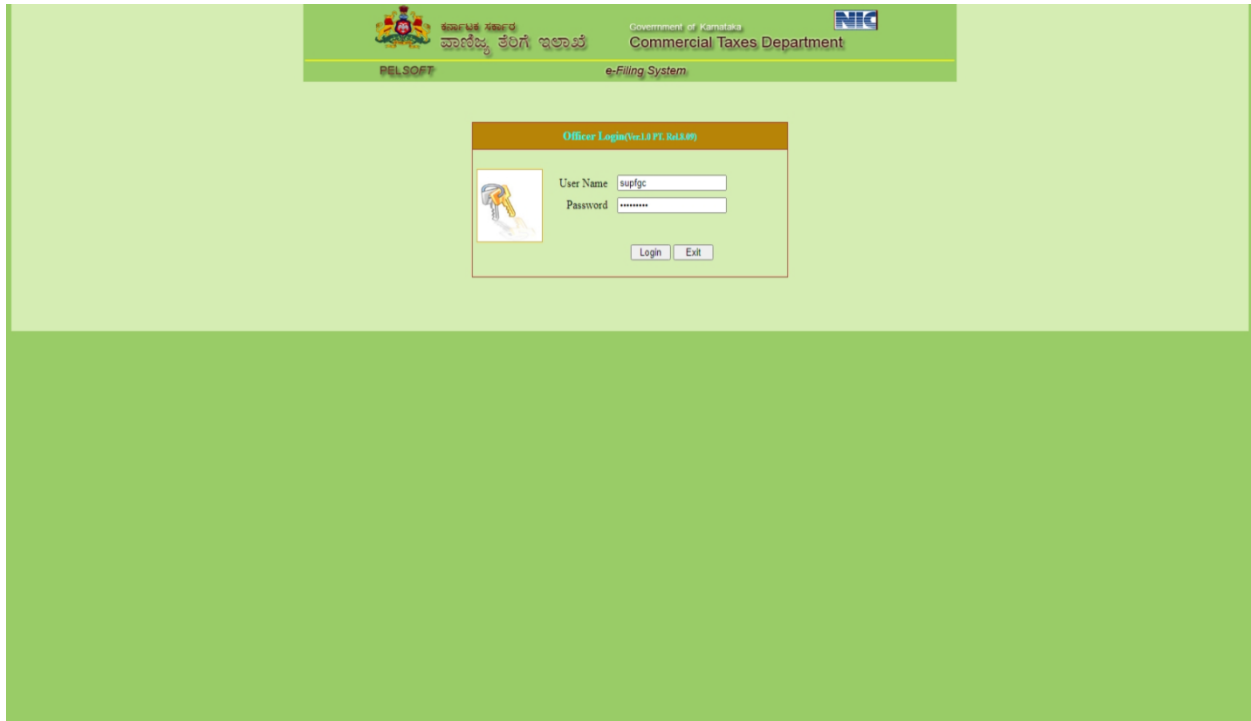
ಕರ್ನಾಟಕ ಸರ್ಕಾರ
ವಾಣಿಜ್ಯ ತೆರಿಗೆ ಇಲಾಖೆ

Government of Karnataka
Commercial Taxes Department

NIC

PELSOFT

e-Filing System

Officer Login(Ver.1.0 PT. Rel.1.09)

User Name supfgc
Password ••••••••••

Login Exit